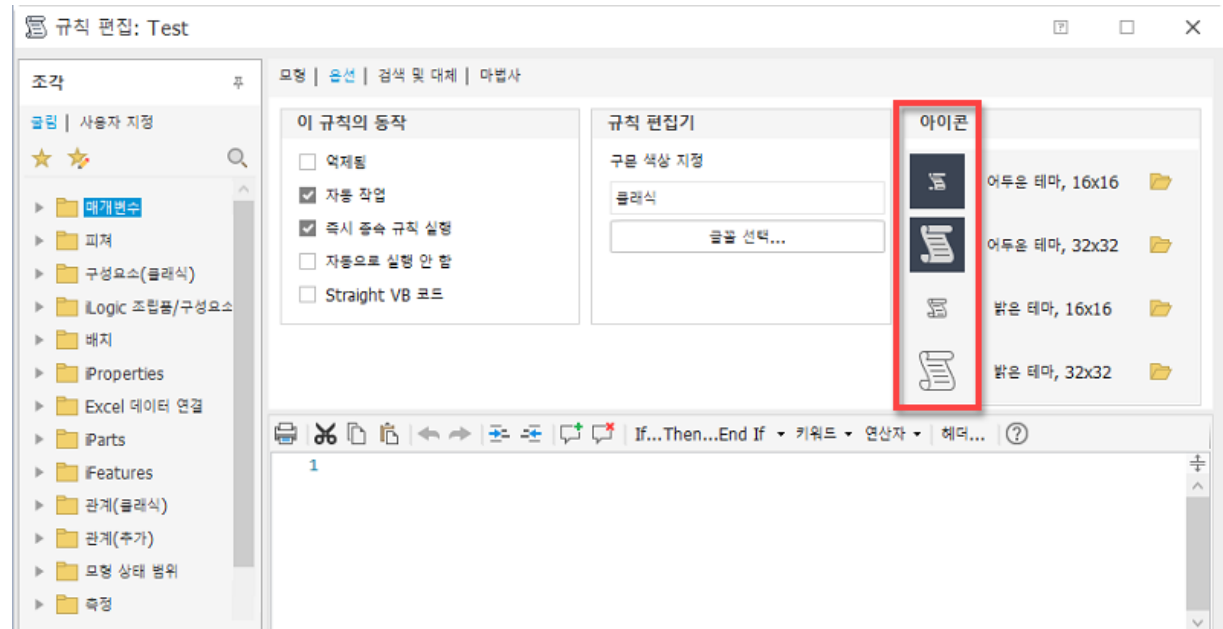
규칙 편집: Test

조각
클립 | 사용자 지정
매개변수
피쳐
구성요소(클래식)
iLogic 조립품/구성요소
배치
iProperties
Excel 데이터 연결
iParts
iFeatures
관계(클래식)
관계(추가)
모형 상태 범위
측정

모형 | 옵션 | 검색 및 대체 | 마법사

이 규칙의 동작
억제됨
자동 작업
즉시 종속 규칙 실행
자동으로 실행 안 함
Straight VB 코드

규칙 편집기
구문 색상 지정
클래식
글꼴 선택...

아이콘
어두운 테마, 16x16
어두운 테마, 32x32
밝은 테마, 16x16
밝은 테마, 32x32

If...Then...End If ▾ 키워드 ▾ 연산자 ▾ 헤더...

1